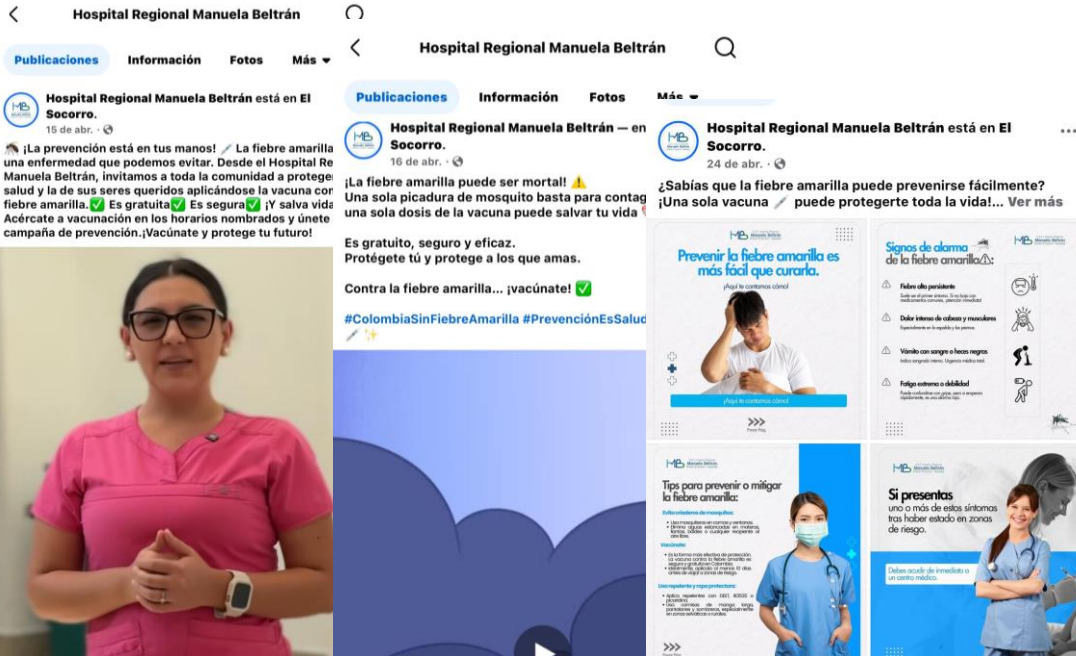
Hospital Regional Manuela Beltrán

Publicaciones Información Fotos Más

Hospital Regional Manuela Beltrán está en El Socorro.
15 de abr.

¡La prevención está en tus manos! La fiebre amarilla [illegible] una enfermedad que podemos evitar. Desde el Hospital Re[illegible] Manuela Beltrán, invitamos a toda la comunidad a protege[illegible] salud y la de sus seres queridos aplicándose la vacuna con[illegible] fiebre amarilla. ✅ Es gratuita ✅ Es segura ✅ ¡Y salva vida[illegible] Acércate a vacunación en los horarios nombrados y únete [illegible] campaña de prevención.¡Vacúnate y protege tu futuro!

Hospital Regional Manuela Beltrán

Publicaciones Información Fotos Más

Hospital Regional Manuela Beltrán — en Socorro.
16 de abr.

¡La fiebre amarilla puede ser mortal! ⚠️
Una sola picadura de mosquito basta para contag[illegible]
una sola dosis de la vacuna puede salvar tu vida

Es gratuito, seguro y eficaz.
Protégete tú y protege a los que amas.

Contra la fiebre amarilla... ¡vacúnate! ✅

#ColombiaSinFiebreAmarilla #PrevenciónEsSalud

Hospital Regional Manuela Beltrán está en El Socorro.
24 de abr.

¿Sabías que la fiebre amarilla puede prevenirse fácilmente? ¡Una sola vacuna puede protegerte toda la vida!... Ver más

Prevenir la fiebre amarilla es más fácil que curarla.
¡Aquí te contamos cómo!

Signos de alarma de la fiebre amarilla
Fiebre alta persistente
Dolor intenso de cabeza y musculares
Vómito con sangre o heces negras
Fatiga extrema o debilidad

Tips para prevenir o mitigar la fiebre amarilla:
Evita criaderos de mosquitos:
Vacunate:
Usa repelente y ropa protectora:

Si presentas uno o más de estos síntomas tras haber estado en zonas de riesgo.
Debes acudir de inmediato a un centro médico.